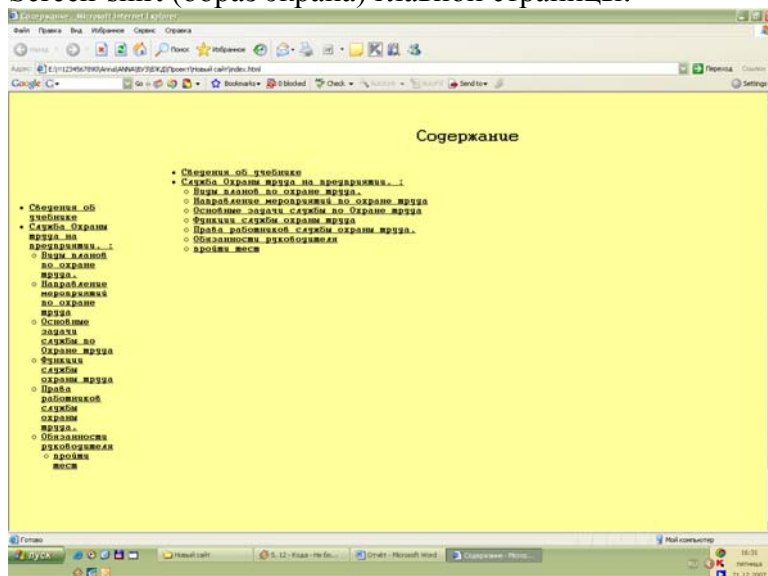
Screen shot (образ экрана) главной страницы.

Содержание - Microsoft Internet Explorer

Файл Правка Вид Избранное Сервис Справка

Назад Поиск Избранное

Адрес E:\1234567890\Anna\ANNA\ВУЗ\ЕЖД\Проект\Новый сайт\index.html Переход Ссылки

Google G- Go Bookmarks 0 blocked Check Send to Settings

Содержание

• Сведения об учебнике
• Служба Охраны труда на предприятии. :
○ Виды планов по охране труда.
○ Направление мероприятий по охране труда
○ Основные задачи службы по Охране труда
○ Функции службы охраны труда
○ Права работников службы охраны труда.
○ Обязанности руководителя
○ пройти тест

• Сведения об учебнике
• Служба Охраны труда на предприятии. :
○ Виды планов по охране труда.
○ Направление мероприятий по охране труда
○ Основные задачи службы по Охране труда
○ Функции службы охраны труда
○ Права работников службы охраны труда.
○ Обязанности руководителя
○ пройти тест

Готово Мой компьютер

пуск Новый сайт 5. 12 - Кода - Не бл... Отчёт - Microsoft Word Содержание - Micro... 16:31 пятница